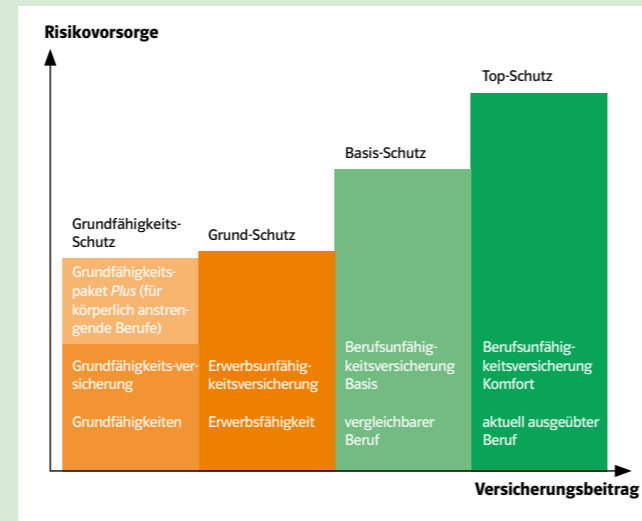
Risikovorsorge

Grundfähigkeits-Schutz

Grundfähigkeitspaket *Plus* (für körperlich anstrengende Berufe)

Grundfähigkeits-versicherung

Grundfähigkeiten

Grund-Schutz

Erwerbsunfähigkeitsversicherung

Erwerbsfähigkeit

Basis-Schutz

Berufsunfähigkeitsversicherung Basis

vergleichbarer Beruf

Top-Schutz

Berufsunfähigkeitsversicherung Komfort

aktuell ausgeübter Beruf

Versicherungsbeitrag